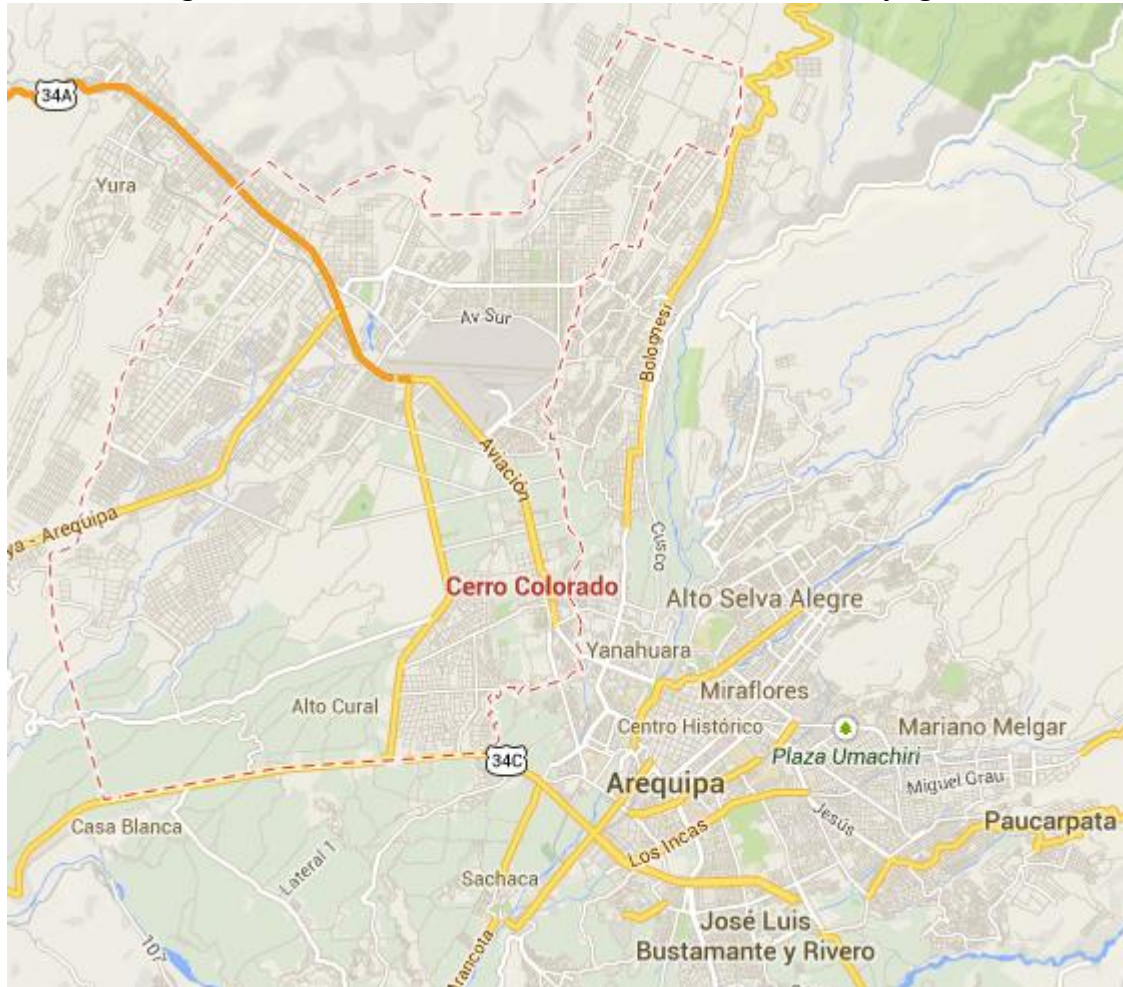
34A
Yura
Av Sur
Bolognesi
Aviación
ya - Arequipa
Cusco
Cerro Colorado
Alto Selva Alegre
Yanahuara
Miraflores
Alto Cural
Centro Histórico
Mariano Melgar
Plaza Umachiri
34C
Miguel Grau
Arequipa
Jesús
Paucarpata
Casa Blanca
Los Incas
Lateral 1
Sachaca
José Luis
Bustamante y Rivero
Arancota
107